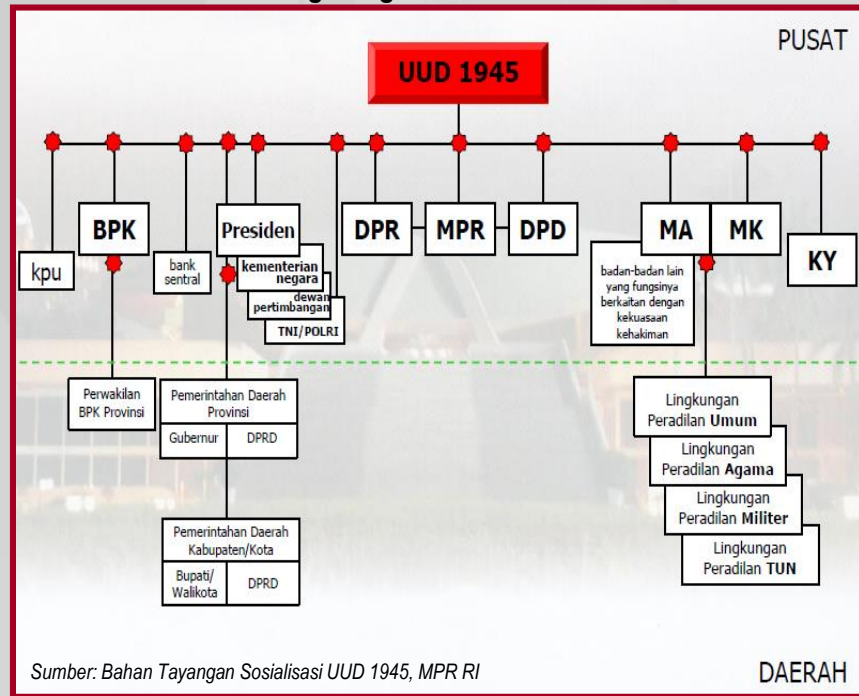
PUSAT

UUD 1945

kpu

BPK

bank sentral

Presiden

kementerian negara

dewan pertimbangan

TNI/POLRI

DPR

MPR

DPD

MA

MK

KY

badan-badan lain yang fungsinya berkaitan dengan kekuasaan kehakiman

Perwakilan BPK Provinsi

Pemerintahan Daerah Provinsi

Gubernur | DPRD

Pemerintahan Daerah Kabupaten/Kota

Bupati/ Walikota | DPRD

Lingkungan Peradilan Umum

Lingkungan Peradilan Agama

Lingkungan Peradilan Militer

Lingkungan Peradilan TUN

Sumber: Bahan Tayangan Sosialisasi UUD 1945, MPR RI

DAERAH